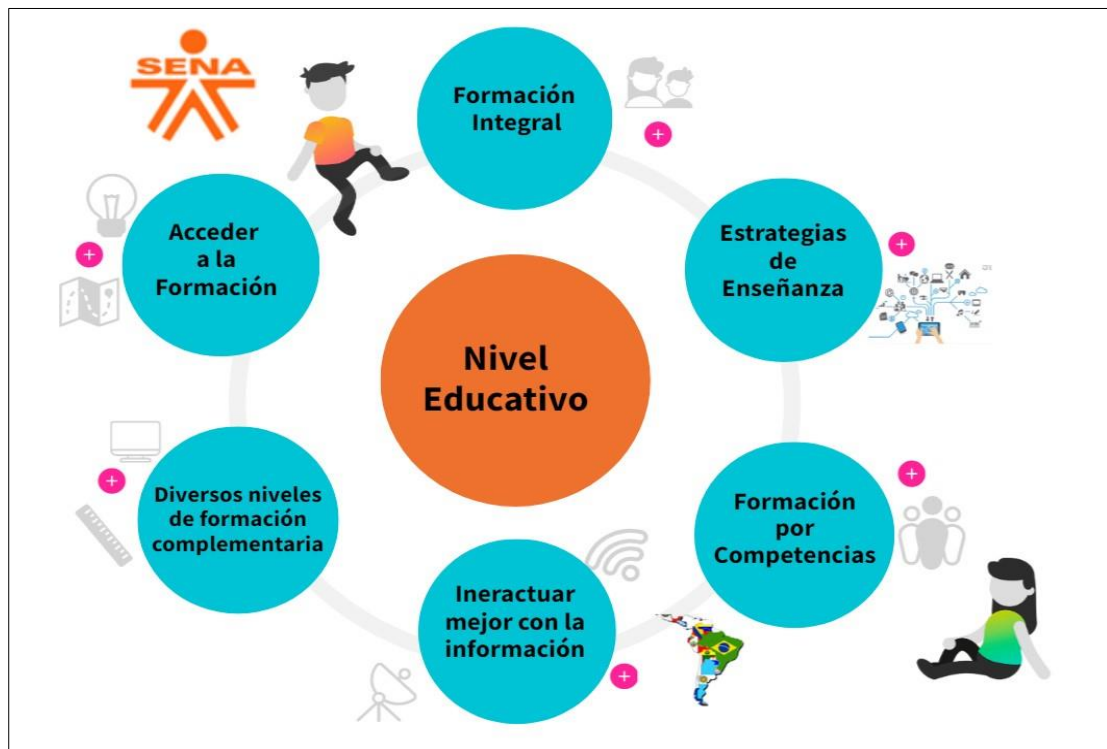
SENA

Formación Integral

Acceder a la Formación

Estrategias de Enseñanza

Nivel Educativo

Diversos niveles de formación complementaria

Formación por Competencias

Ineractuar mejor con la información